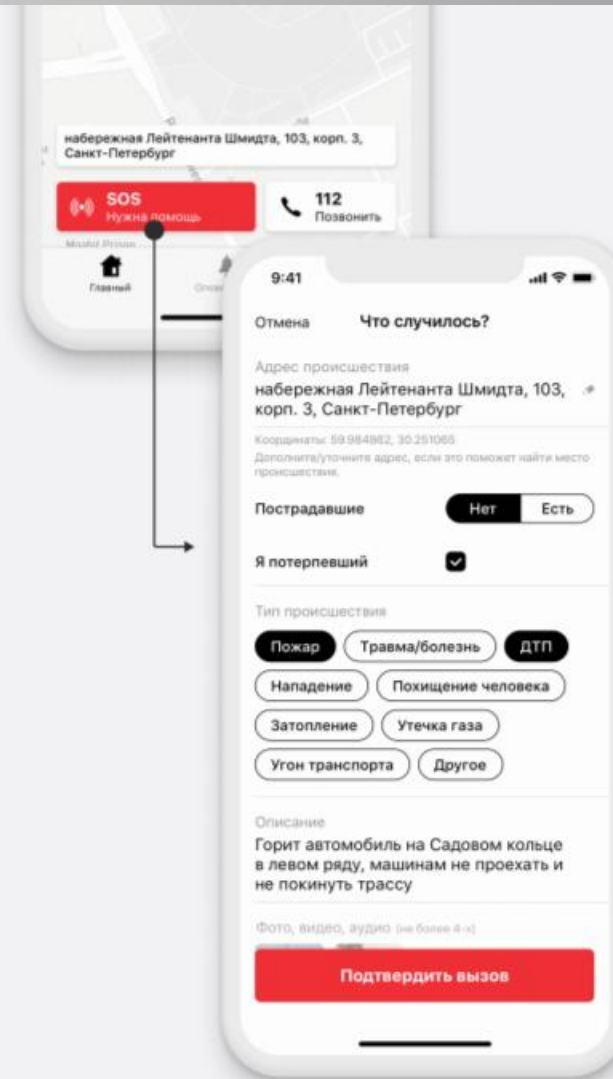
набережная Лейтенанта Шмидта, 103, корп. 3, Санкт-Петербург

SOS
Нужна помощь

112
Позвонить

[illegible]

Главный

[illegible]

9:41

Отмена

Что случилось?

Адрес происшествия
набережная Лейтенанта Шмидта, 103, корп. 3, Санкт-Петербург

Координаты: 59.984862, 30.251065
Дополните/уточните адрес, если это поможет найти место происшествия.

Пострадавшие

Нет

Есть

Я потерпевший

Тип происшествия

Пожар

Травма/болезнь

ДТП

Нападение

Похищение человека

Затопление

Утечка газа

Угон транспорта

Другое

Описание
Горит автомобиль на Садовом кольце в левом ряду, машинам не проехать и не покинуть трассу

Фото, видео, аудио (не более 4-х)

Подтвердить вызов